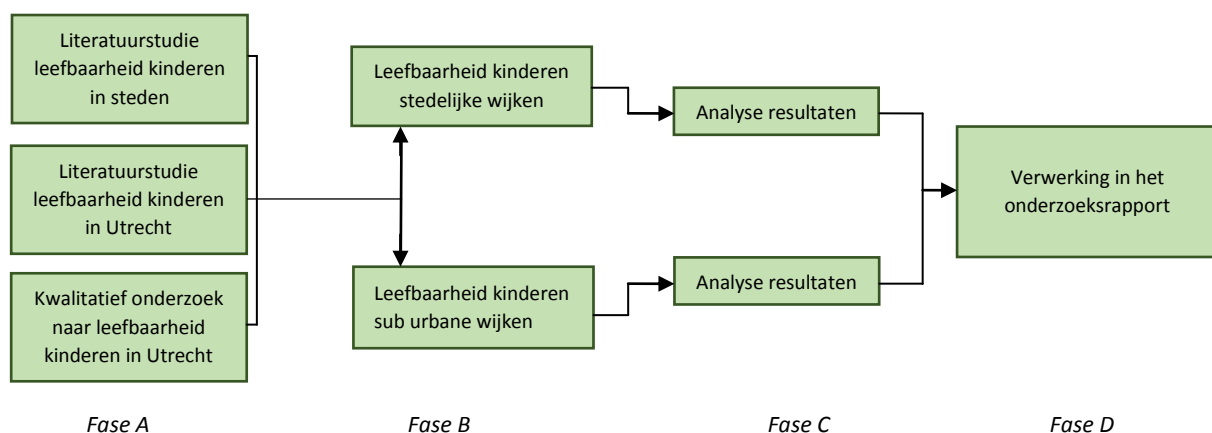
Literatuurstudie leefbaarheid kinderen in steden

Literatuurstudie leefbaarheid kinderen in Utrecht

Kwalitatief onderzoek naar leefbaarheid kinderen in Utrecht

Leefbaarheid kinderen stedelijke wijken

Leefbaarheid kinderen sub urbane wijken

Analyse resultaten

Analyse resultaten

Verwerking in het onderzoeksrapport

*Fase A*

*Fase B*

*Fase C*

*Fase D*